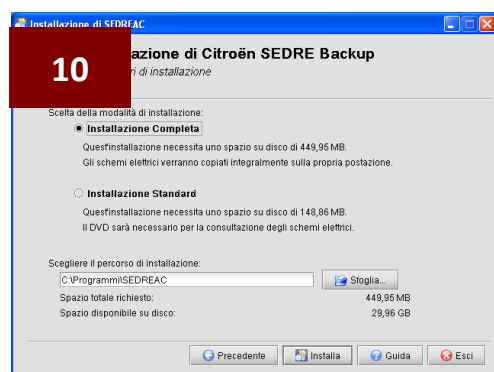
Installazione di SEDREAC

10

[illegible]lazione di Citroën SEDRE Backup
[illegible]ri di installazione

Scelta della modalità di installazione:

Installazione Completa

Quest'installazione necessita uno spazio su disco di 449,95 MB.
Gli schemi elettrici verranno copiati integralmente sulla propria postazione.

Installazione Standard

Quest'installazione necessita uno spazio su disco di 148,86 MB.
Il DVD sarà necessario per la consultazione degli schemi elettrici.

Scegliere il percorso di installazione:

C:\Programmi\SEDREAC

Sfoglia...

Spazio totale richiesto: 449,95 MB
Spazio disponibile su disco: 29,96 GB

Precedente Installa Guida Esci